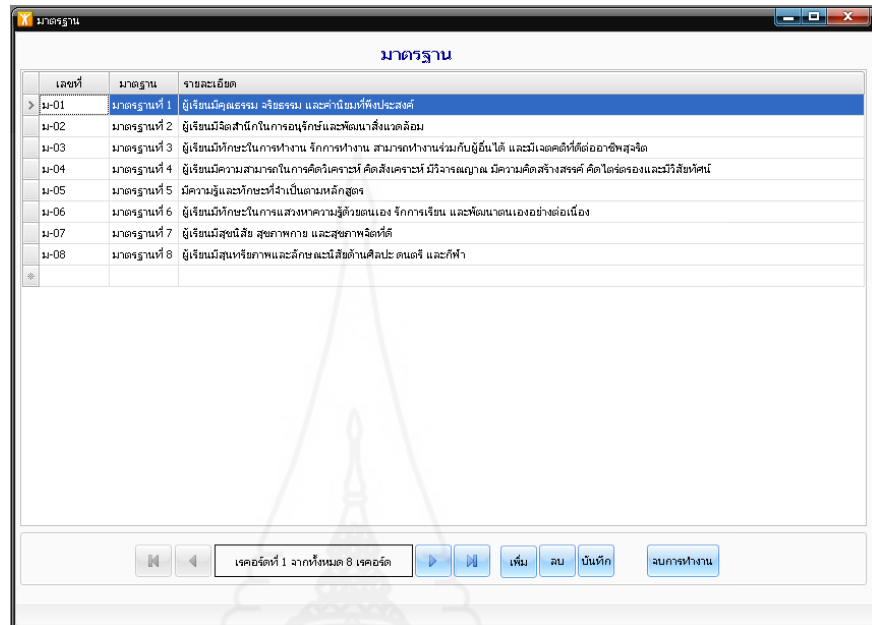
มาตรฐาน

มาตรฐาน

| เลขที่ | มาตรฐาน | รายละเอียด |
|---|---|---|
| ม-01 | มาตรฐานที่ 1 | ผู้เรียนมีคุณธรรม จริยธรรม และค่านิยมที่พึงประสงค์ |
| ม-02 | มาตรฐานที่ 2 | ผู้เรียนมีจิตสำนึกในการอนุรักษ์และพัฒนาสิ่งแวดล้อม |
| ม-03 | มาตรฐานที่ 3 | ผู้เรียนมีทักษะในการทำงาน รักการทำงาน สามารถทำงานร่วมกับผู้อื่นได้ และมีเจตคติที่ดีต่ออาชีพสุจริต |
| ม-04 | มาตรฐานที่ 4 | ผู้เรียนมีความสามารถในการคิดวิเคราะห์ คิดสังเคราะห์ มีวิจารณญาณ มีความคิดสร้างสรรค์ คิดไตร่ตรองและมีวิสัยทัศน์ |
| ม-05 | มาตรฐานที่ 5 | มีความรู้และทักษะที่จำเป็นตามหลักสูตร |
| ม-06 | มาตรฐานที่ 6 | ผู้เรียนมีทักษะในการแสวงหาความรู้ด้วยตนเอง รักการเรียน และพัฒนาตนเองอย่างต่อเนื่อง |
| ม-07 | มาตรฐานที่ 7 | ผู้เรียนมีสุขนิสัย สุขภาพกาย และสุขภาพจิตที่ดี |
| ม-08 | มาตรฐานที่ 8 | ผู้เรียนมีสุนทรียภาพและลักษณะนิสัยด้านศิลปะ ดนตรี และกีฬา |

เรคอร์ดที่ 1 จากทั้งหมด 8 เรคอร์ด

เพิ่ม ลบ บันทึก จบการทำงาน